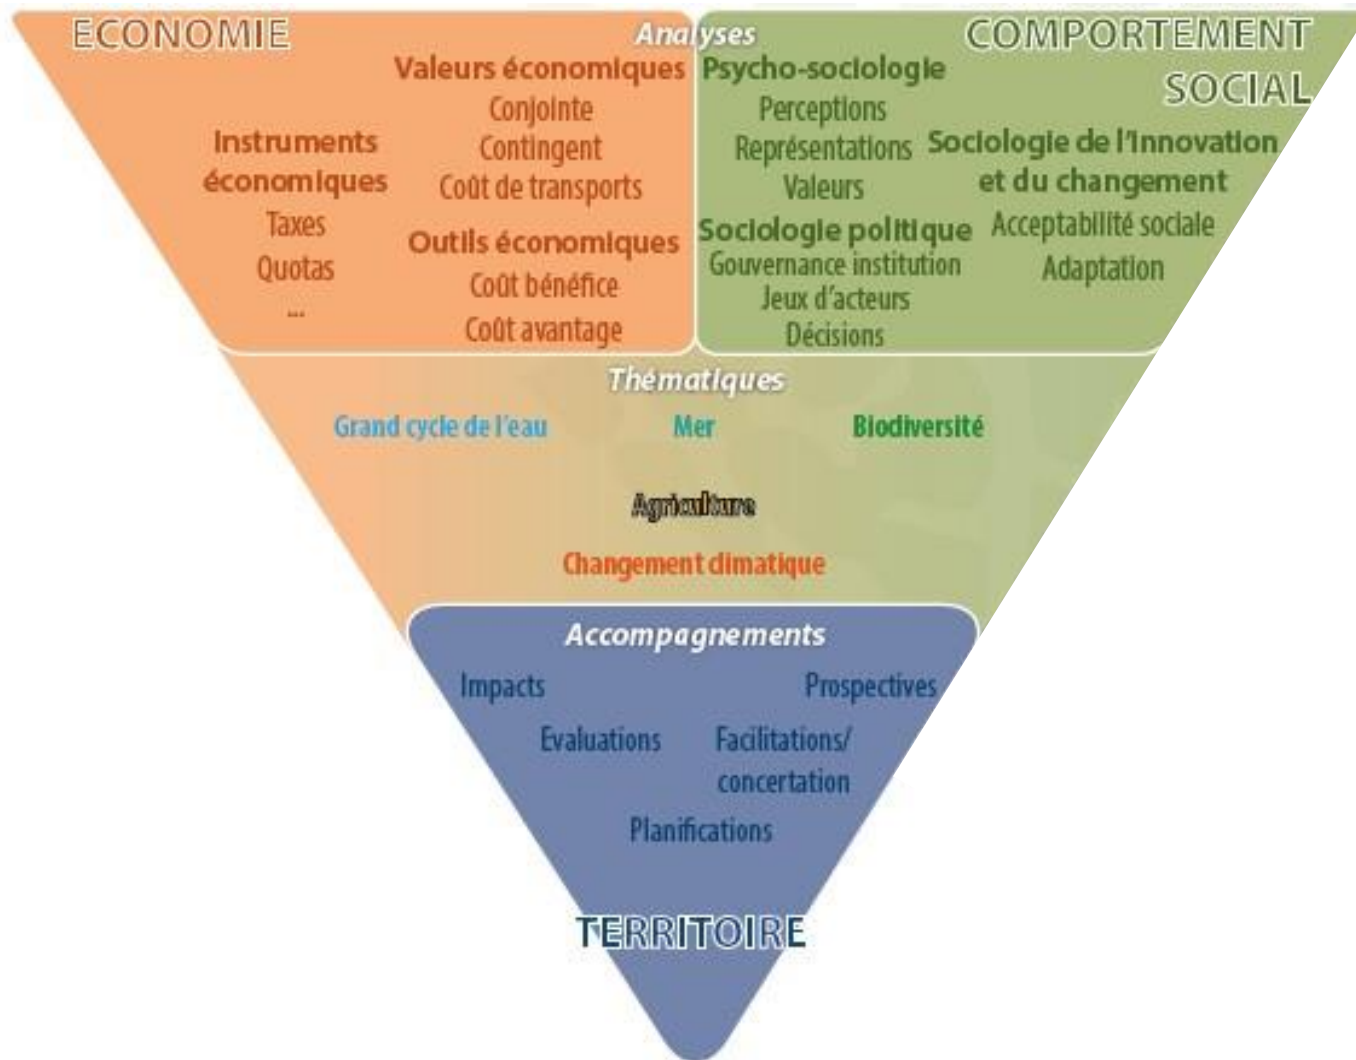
ECONOMIE

Analyses

COMPORTEMENT SOCIAL

Instruments économiques
Taxes
Quotas
...

Valeurs économiques
Conjointe
Contingent
Coût de transports

Outils économiques
Coût bénéfice
Coût avantage

Psycho-sociologie
Perceptions
Représentations
Valeurs

Sociologie politique
Gouvernance institution
Jeux d'acteurs
Décisions

Sociologie de l'innovation et du changement
Acceptabilité sociale
Adaptation

Thématiques

Grand cycle de l'eau
Mer
Biodiversité
Agriculture
Changement climatique

Accompagnements

Impacts
Prospectives
Evaluations
Facilitations/ concertation
Planifications

TERRITOIRE